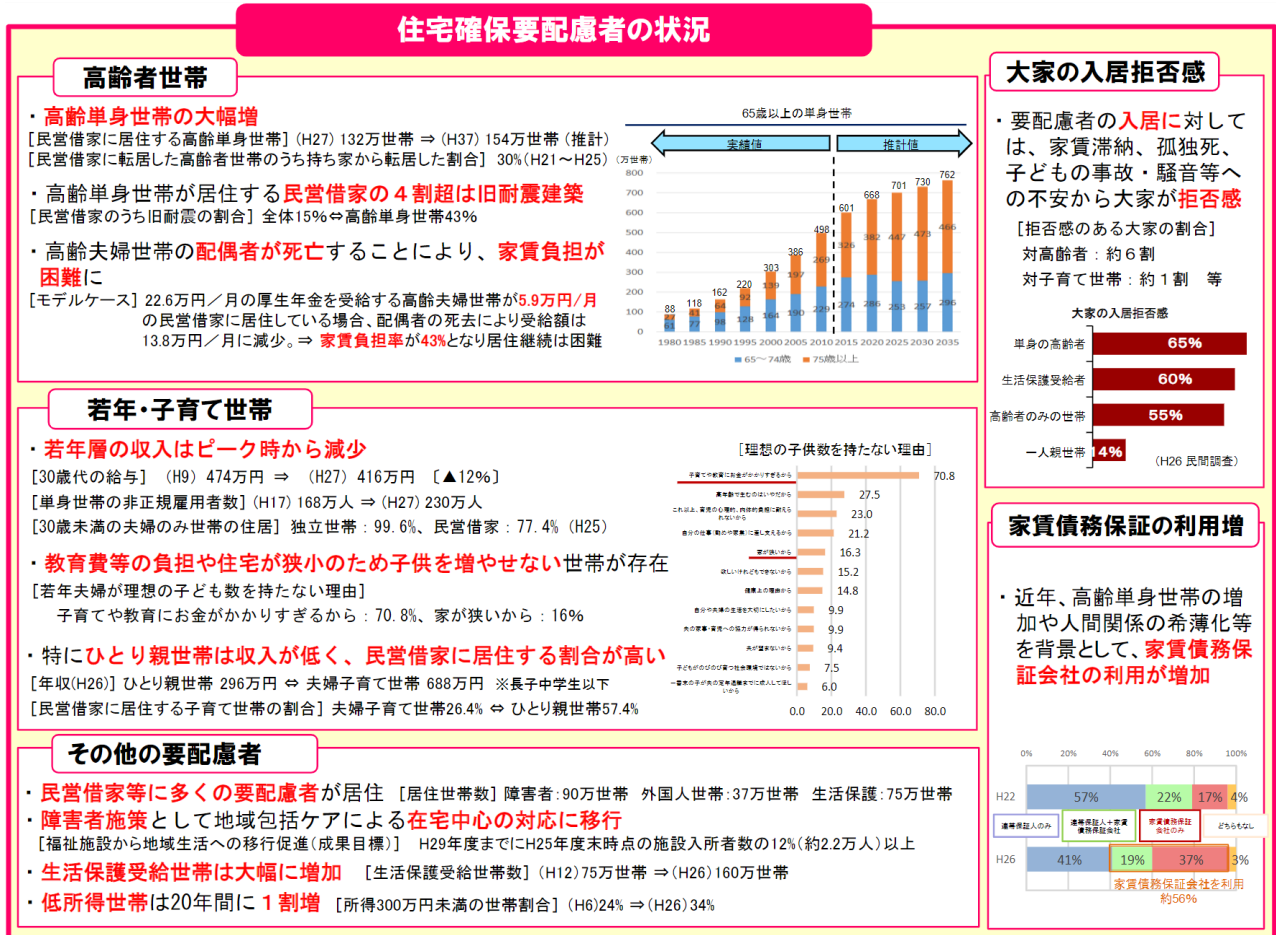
住宅確保要配慮者の状況

高齢者世帯

・高齢単身世帯の大幅増
［民営借家に居住する高齢単身世帯］(H27) 132万世帯 ⇒ (H37) 154万世帯（推計）
［民営借家に転居した高齢者世帯のうち持ち家から転居した割合］ 30%（H21～H25）

・高齢単身世帯が居住する民営借家の４割超は旧耐震建築
［民営借家のうち旧耐震の割合］ 全体15%⇔高齢単身世帯43%

・高齢夫婦世帯の配偶者が死亡することにより、家賃負担が困難に
［モデルケース］ 22.6万円／月の厚生年金を受給する高齢夫婦世帯が5.9万円/月の民営借家に居住している場合、配偶者の死去により受給額は13.8万円／月に減少。⇒ 家賃負担率が43%となり居住継続は困難

65歳以上の単身世帯
実績値
推計値
（万世帯）
800
700
600
500
400
300
200
100
0
| | 1980 | 1985 | 1990 | 1995 | 2000 | 2005 | 2010 | 2015 | 2020 | 2025 | 2030 | 2035 |
|---|---|---|---|---|---|---|---|---|---|---|---|---|
| 合計 | 88 | 118 | 162 | 220 | 303 | 386 | 498 | 601 | 668 | 701 | 730 | 762 |
| 75歳以上 | 27 | 41 | 64 | 92 | 139 | 197 | 269 | 326 | 382 | 447 | 473 | 466 |
| 65～74歳 | 61 | 77 | 98 | 128 | 164 | 190 | 229 | 274 | 286 | 253 | 257 | 296 |
65～74歳　75歳以上

若年・子育て世帯

・若年層の収入はピーク時から減少
［30歳代の給与］（H9）474万円 ⇒ （H27）416万円 〔▲12%〕
［単身世帯の非正規雇用者数］(H17) 168万人 ⇒ (H27) 230万人
［30歳未満の夫婦のみ世帯の住居］ 独立世帯：99.6%、民営借家：77.4%（H25）

・教育費等の負担や住宅が狭小のため子供を増やせない世帯が存在
［若年夫婦が理想の子ども数を持たない理由］
子育てや教育にお金がかかりすぎるから：70.8%、家が狭いから：16%

・特にひとり親世帯は収入が低く、民営借家に居住する割合が高い
［年収(H26)］ ひとり親世帯 296万円 ⇔ 夫婦子育て世帯 688万円 ※長子中学生以下
［民営借家に居住する子育て世帯の割合］ 夫婦子育て世帯26.4% ⇔ ひとり親世帯57.4%

［理想の子供数を持たない理由］
子育てや教育にお金がかかりすぎるから 70.8
高年齢で生むのはいやだから 27.5
これ以上、育児の心理的、肉体的負担に耐えられないから 23.0
自分の仕事（勤めや家業）に差し支えるから 21.2
家が狭いから 16.3
欲しいけれどもできないから 15.2
健康上の理由から 14.8
自分や夫婦の生活を大切にしたいから 9.9
夫の家事・育児への協力が得られないから 9.9
夫が望まないから 9.4
子どもがのびのび育つ社会環境ではないから 7.5
一番末の子が夫の定年退職までに成人して欲しいから 6.0
0.0 20.0 40.0 60.0 80.0

その他の要配慮者

・民営借家等に多くの要配慮者が居住 ［居住世帯数］ 障害者：90万世帯 外国人世帯：37万世帯 生活保護：75万世帯
・障害者施策として地域包括ケアによる在宅中心の対応に移行
［福祉施設から地域生活への移行促進（成果目標）］ H29年度までにH25年度末時点の施設入所者数の12%（約2.2万人）以上
・生活保護受給世帯は大幅に増加 ［生活保護受給世帯数］（H12）75万世帯 ⇒（H26）160万世帯
・低所得世帯は20年間に１割増 ［所得300万円未満の世帯割合］（H6）24% ⇒（H26）34%

大家の入居拒否感

・要配慮者の入居に対しては、家賃滞納、孤独死、子どもの事故・騒音等への不安から大家が拒否感
［拒否感のある大家の割合］
対高齢者：約６割
対子育て世帯：約１割 等

大家の入居拒否感
単身の高齢者 65%
生活保護受給者 60%
高齢者のみの世帯 55%
一人親世帯 14%
（H26 民間調査）

家賃債務保証の利用増

・近年、高齢単身世帯の増加や人間関係の希薄化等を背景として、家賃債務保証会社の利用が増加

0% 20% 40% 60% 80% 100%
H22 57% 22% 17% 4%
H26 41% 19% 37% 3%
連帯保証人のみ　連帯保証人＋家賃債務保証会社　家賃債務保証会社のみ　どちらもなし
家賃債務保証会社を利用約56%